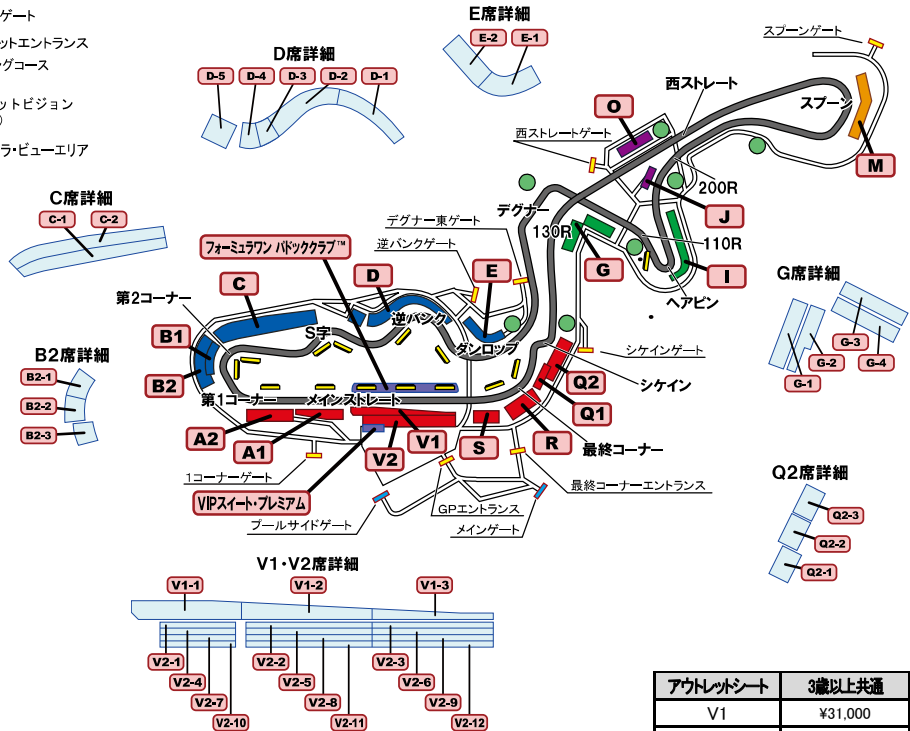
ゲート
ットエントランス
グコース
ットビジョン
)
ラ・ビューエリア

E席詳細
E-2
E-1
D席詳細
D-5
D-4
D-3
D-2
D-1
スプーンゲート
西ストレート
スプーン
O
西ストレートゲート
M
200R
J
C席詳細
C-1
C-2
デグナー東ゲート
デグナー
130R
110R
G
I
逆バンクゲート
フォーミュラワン パドッククラブ™
D
E
ヘアピン
G席詳細
C
第2コーナー
S字
逆バンク
B1
ダンロップ
G-3
G-2
G-4
G-1
B2席詳細
B2-1
B2-2
B2-3
B2
シケインゲート
Q2
シケイン
第1コーナー
メインストレート
Q1
A2
A1
V1
S
R
最終コーナー
V2
1コーナーゲート
最終コーナーエントランス
VIPスイート・プレミアム
GPエントランス
プールサイドゲート
メインゲート
Q2席詳細
Q2-3
Q2-2
Q2-1
V1・V2席詳細
V1-1
V1-2
V1-3
V2-1
V2-4
V2-7
V2-10
V2-2
V2-5
V2-8
V2-11
V2-3
V2-6
V2-9
V2-12

| アウトレットシート | 3歳以上共通 |
|---|---|
| V1 | ¥31,000 |